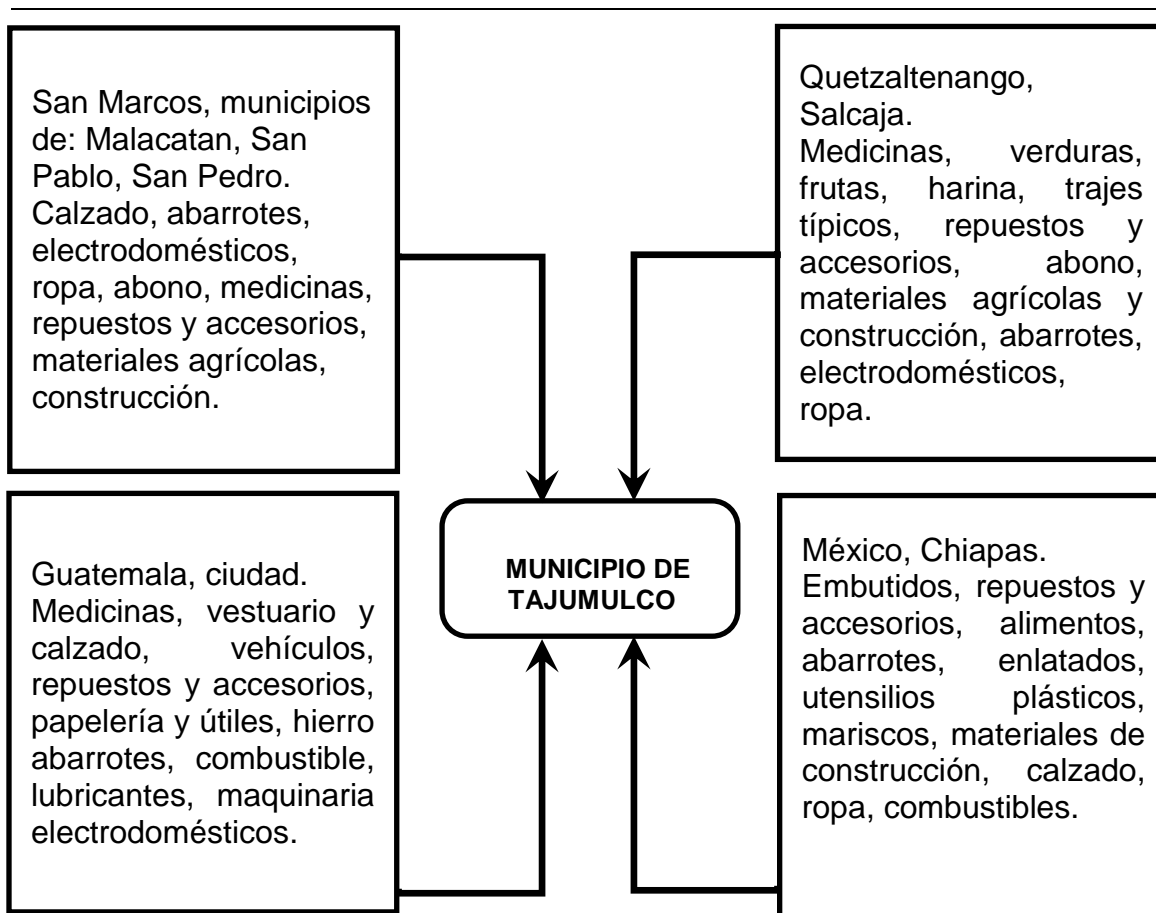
San Marcos, municipios de: Malacatan, San Pablo, San Pedro. Calzado, abarrotes, electrodomésticos, ropa, abono, medicinas, repuestos y accesorios, materiales agrícolas, construcción.

Quetzaltenango, Salcaja. Medicinas, verduras, frutas, harina, trajes típicos, repuestos y accesorios, abono, materiales agrícolas y construcción, abarrotes, electrodomésticos, ropa.

MUNICIPIO DE TAJUMULCO

Guatemala, ciudad. Medicinas, vestuario y calzado, vehículos, repuestos y accesorios, papelería y útiles, hierro abarrotes, combustible, lubricantes, maquinaria electrodomésticos.

México, Chiapas. Embutidos, repuestos y accesorios, alimentos, abarrotes, enlatados, utensilios plásticos, mariscos, materiales de construcción, calzado, ropa, combustibles.